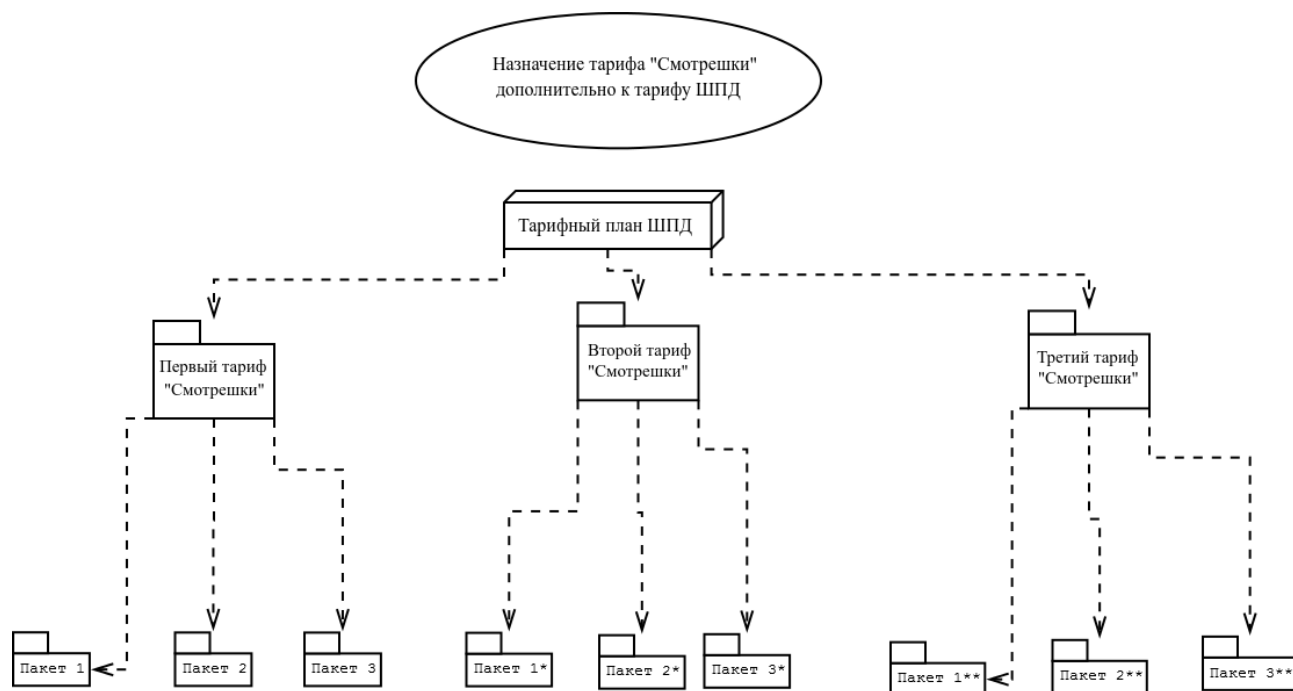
Назначение тарифа "Смотрешки" дополнительно к тарифу ШПД

Тарифный план ШПД

Первый тариф "Смотрешки"

Второй тариф "Смотрешки"

Третий тариф "Смотрешки"

Пакет 1

Пакет 2

Пакет 3

Пакет 1*

Пакет 2*

Пакет 3*

Пакет 1**

Пакет 2**

Пакет 3**